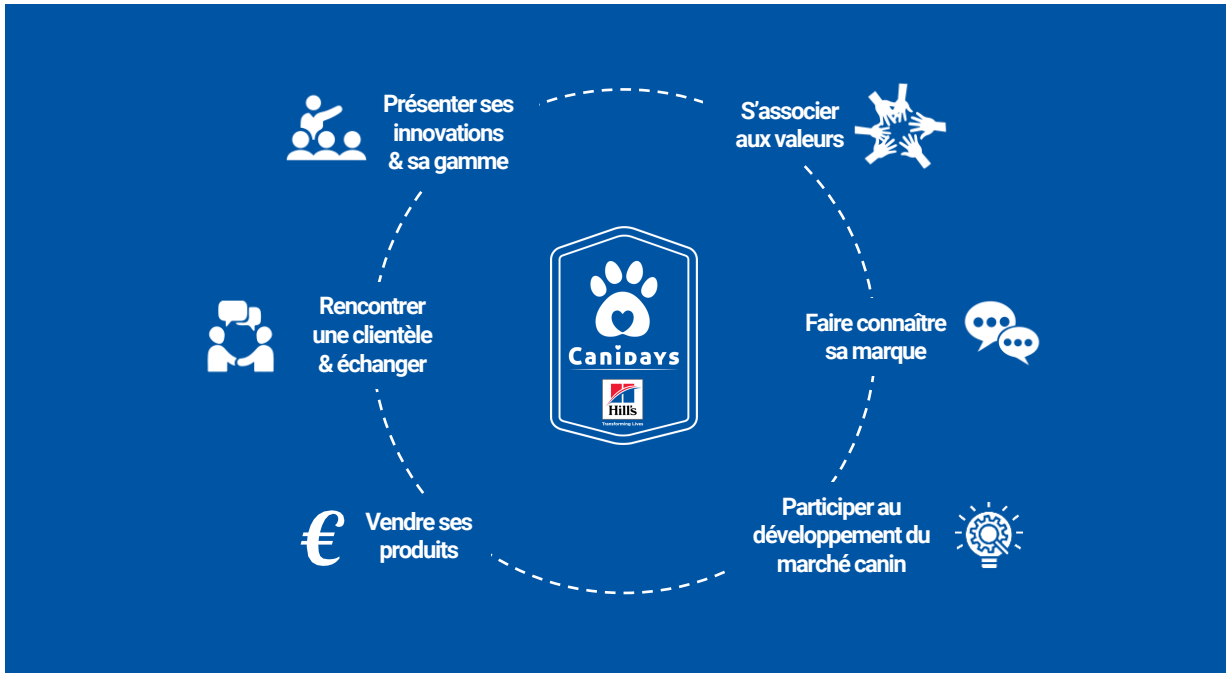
Présenter ses innovations & sa gamme

S'associer aux valeurs

Rencontrer une clientèle & échanger

Canidays

Hill's

Transforming Lives

Faire connaître sa marque

€

Vendre ses produits

Participer au développement du marché canin